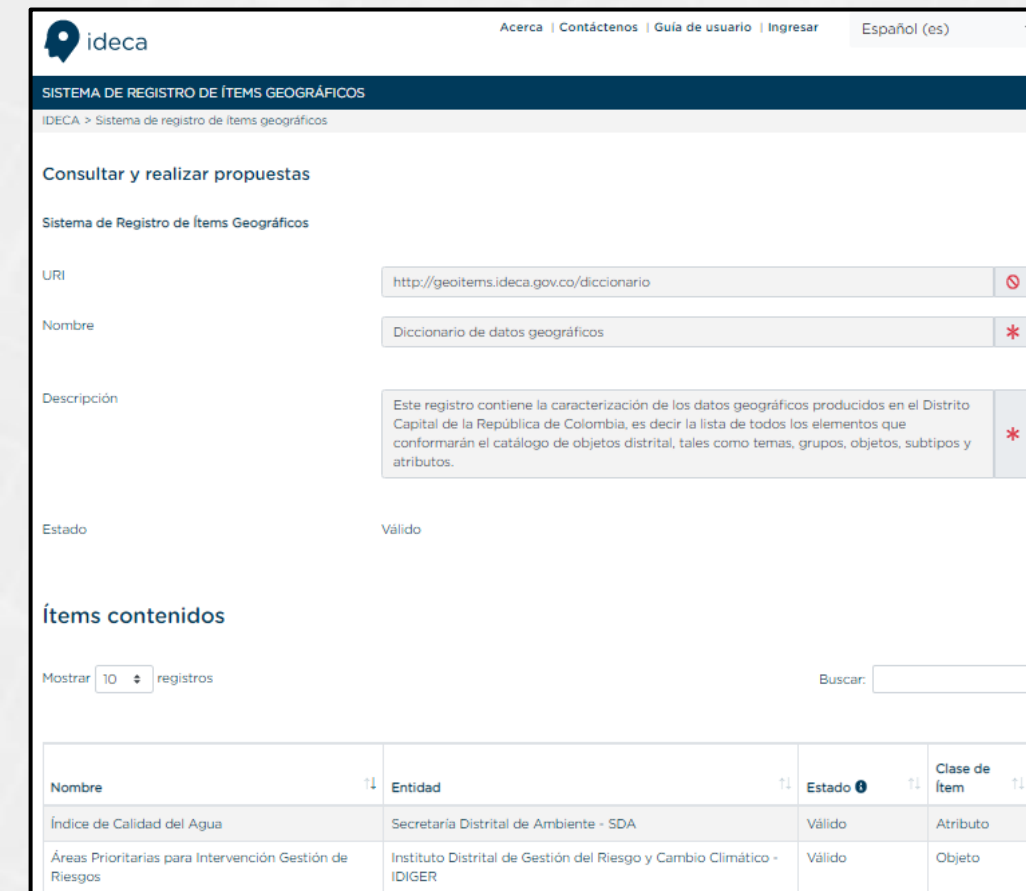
ideca

Acerca | Contáctenos | Guía de usuario | Ingresar

Español (es)

SISTEMA DE REGISTRO DE ÍTEMS GEOGRÁFICOS

IDECA > Sistema de registro de ítems geográficos

Consultar y realizar propuestas

Sistema de Registro de Ítems Geográficos

URI

http://geoitems.ideca.gov.co/diccionario

Nombre

Diccionario de datos geográficos

Descripción

Este registro contiene la caracterización de los datos geográficos producidos en el Distrito Capital de la República de Colombia, es decir la lista de todos los elementos que conformarán el catálogo de objetos distrital, tales como temas, grupos, objetos, subtipos y atributos.

Estado

Válido

Ítems contenidos

Mostrar 10 registros

Buscar:

| Nombre | Entidad | Estado | Clase de Ítem |
|---|---|---|---|
| Índice de Calidad del Agua | Secretaría Distrital de Ambiente - SDA | Válido | Atributo |
| Áreas Prioritarias para Intervención Gestión de Riesgos | Instituto Distrital de Gestión del Riesgo y Cambio Climático - IDIGER | Válido | Objeto |